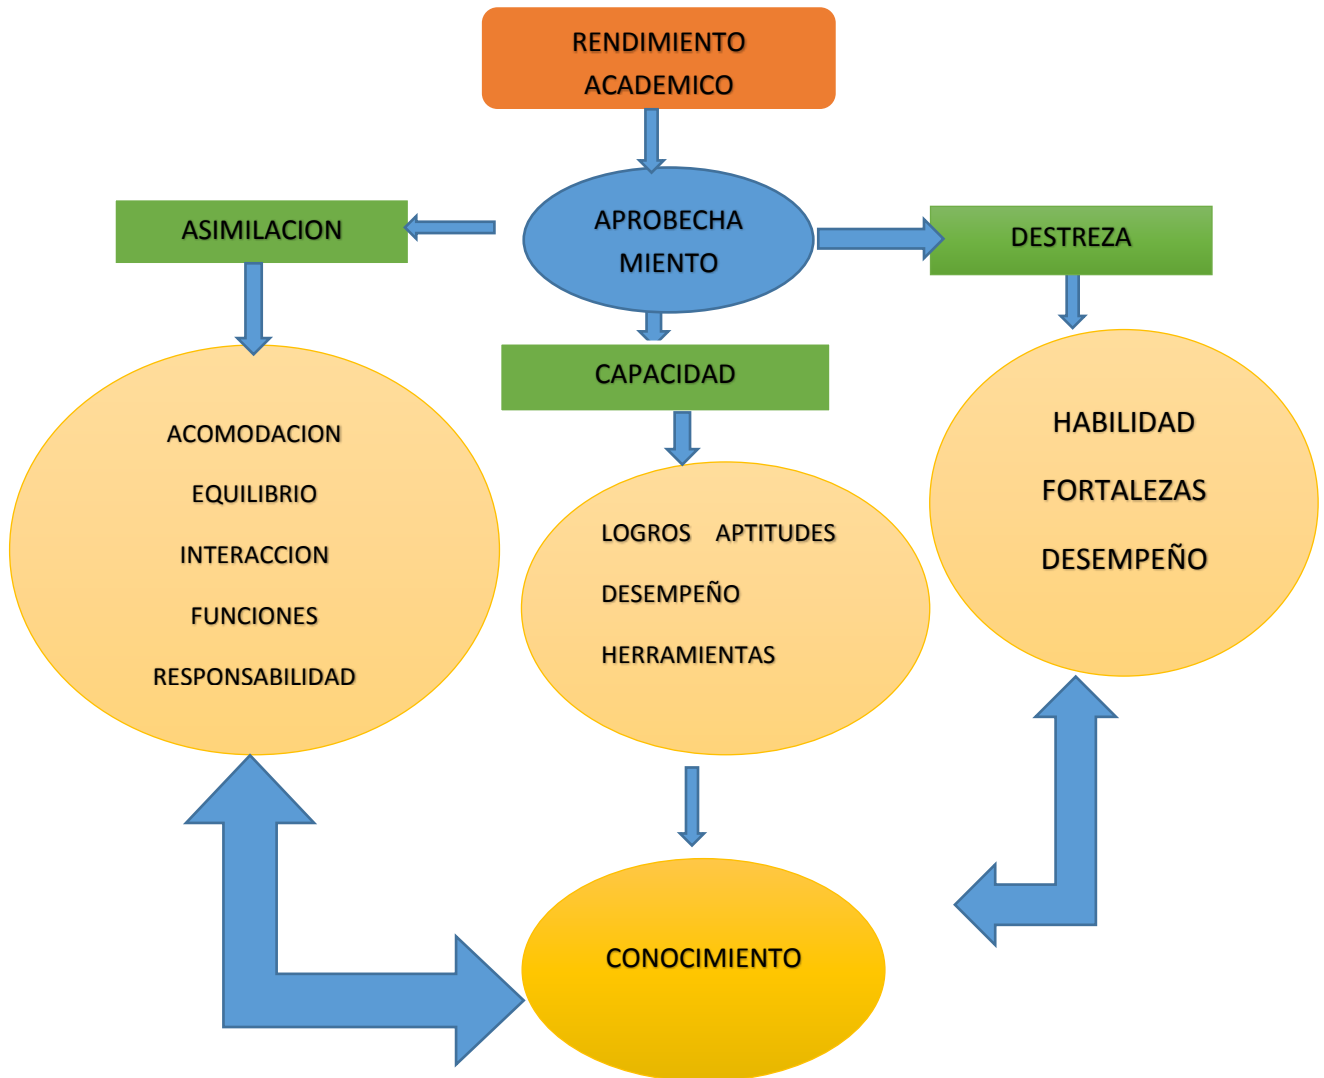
RENDIMIENTO ACADEMICO

APROBECHA MIENTO

ASIMILACION

DESTREZA

CAPACIDAD

ACOMODACION

EQUILIBRIO

INTERACCION

FUNCIONES

RESPONSABILIDAD

LOGROS APTITUDES

DESEMPEÑO

HERRAMIENTAS

HABILIDAD

FORTALEZAS

DESEMPEÑO

CONOCIMIENTO